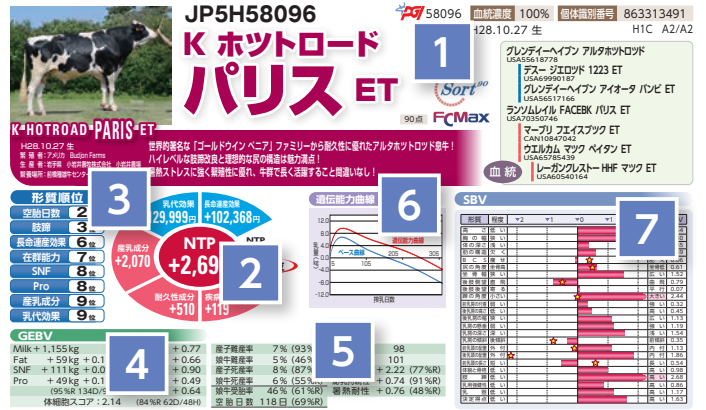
JP5H58096

58096 血統濃度 100% 個体識別番号 863313491

H28.10.27 生 H1C A2/A2

K ホットロード

パリス ET

1

グレンディーヘイブン アルタホットロード USA55618778

デスー ジエロッド 1223 ET USA69990187

グレンディーヘイブン アイオータ バンビ ET USA65651166

ランゾレイル FACEBK パリス ET USA70350746

マーブリ フエイスブック ET CAN108470432

ウエルカム マック ペイタン ET USA65785439

レーガンクレスト-HHF マック ET USA60540164

血統

Sort

90点 FCMax

K-HOTROAD PARIS ET

H28.10.27 生

繁殖者：アメリカ Budjon Farms

生産者：岩手県 小岩井農牧株式会社 小岩井農場

世界的著名な「ゴールドウイン ペニア」ファミリーから耐久性に優れたアルタホットロード息牛！

ハイレベルな能力と理想的な体型は魅力満点！

暑熱ストレスに強く繁殖性に優れ、牛群で長く活躍すること間違いなし！

形質順位

空胎日数 2

肢蹄 3

長命連産効果 6位

在群能力 7位

SNF 8位

Pro 8位

産乳成分 9位

乳代効果 9位

3

乳代効果 +29,999円

長命連産効果 +102,368円

産乳成分 +2,070

NTP +2,69

2

耐久性成分 +510

疾病 +119

遺伝能力曲線

6

遺伝能力曲線

ベース曲線

105 205 305

搾乳日数

SBV

7

GEBV

Milk + 1,155kg + 0.77

Fat + 59kg + 0.1 + 0.66

SNF + 111kg + 0.9 + 0.90

Pro + 49kg + 0.1 + 0.49

(95%R 1340/3 + 0.64

体細胞スコア：2.14 (84%R 62D/48H)

4

産子難産率 7% (93%

娘牛難産率 5% (46%

産子死産率 8% (87%

娘牛死産率 6% (55%

娘牛受胎率 46% (61%

空胎日数 118日 (69%R)

5

98

101

+ 2.22 (77%R)

+ 0.74 (91%R)

暑熱耐性 + 0.76 (48%R)